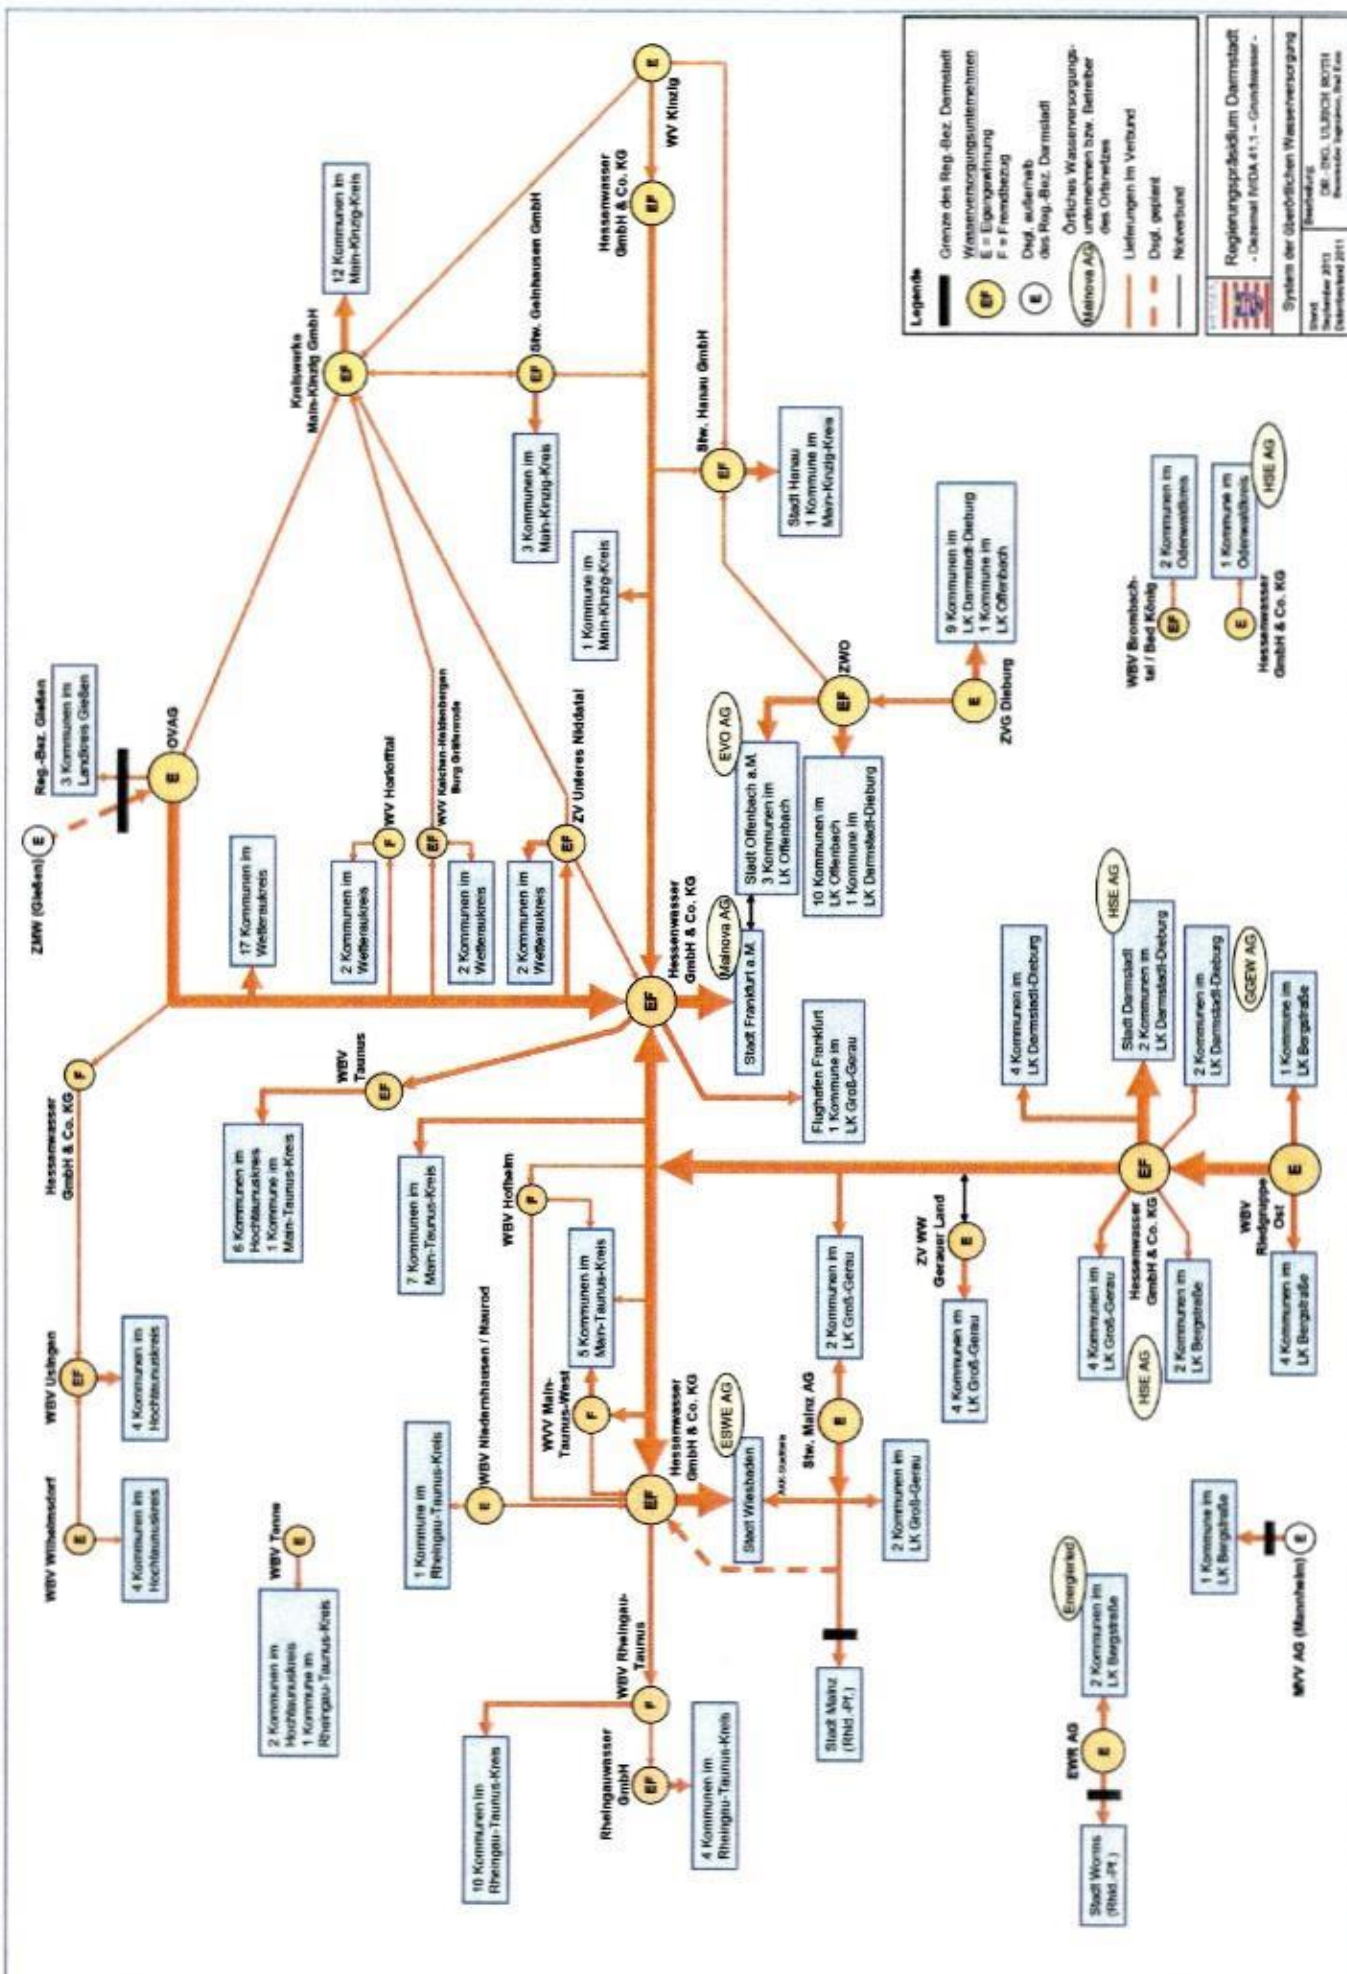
Legende

Grenze des Reg.-Bez. Darmstadt

EF Wasserversorgungsunternehmen
E = Eigengewinnung
F = Fremdbezug

E Dgl. außerhalb des Reg.-Bez. Darmstadt

Mainova AG Örtliches Wasserversorgungsunternehmen bzw. Betreiber des Ortsnetzes

Lieferungen im Verbund

Dgl. geplant

Notverbund

Regierungspräsidium Darmstadt
- Dezernat IV/DA 41.1 – Grundwasser -

System der überörtlichen Wasserversorgung

Stand: September 2010 / Dezember 2011
Bearbeitung: DB - DIPL. ULBRICH, BOTH
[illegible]

WV Kinzig
E

Hessenwasser GmbH & Co. KG
EF

Kreiswerke Main-Kinzig GmbH
EF

12 Kommunen im Main-Kinzig-Kreis

Stw. Gelnhausen GmbH
EF

3 Kommunen im Main-Kinzig-Kreis

Stw. Hanau GmbH
EF

Stadt Hanau
1 Kommune im Main-Kinzig-Kreis

1 Kommune im Main-Kinzig-Kreis

Reg.-Bez. Gießen
3 Kommunen im Landkreis Gießen

ZMW (Gießen)
E

OVAG
E

17 Kommunen im Wetteraukreis

WV Horlofftal
F

2 Kommunen im Wetteraukreis

WV Kaichen-Heldenbergen Burg Gräfenrode
EF

2 Kommunen im Wetteraukreis

ZV Unteres Niddatal
EF

2 Kommunen im Wetteraukreis

EVO AG

Stadt Offenbach a.M.
3 Kommunen im LK Offenbach

ZWO
EF

10 Kommunen im LK Offenbach
1 Kommune im LK Darmstadt-Dieburg

ZVG Dieburg
E

9 Kommunen im LK Darmstadt-Dieburg
1 Kommune im LK Offenbach

2 Kommunen im Odenwaldkreis

WBV Brombachtal / Bad König
EF

1 Kommune im Odenwaldkreis

HSE AG

Hessenwasser GmbH & Co. KG
E

Hessenwasser GmbH & Co. KG
EF

Mainova AG

Stadt Frankfurt a.M.

Flughafen Frankfurt
1 Kommune im LK Groß-Gerau

4 Kommunen im LK Darmstadt-Dieburg

HSE AG

Stadt Darmstadt
2 Kommunen im LK Darmstadt-Dieburg

2 Kommunen im LK Darmstadt-Dieburg

GGEW AG

1 Kommune im LK Bergstraße

Hessenwasser GmbH & Co. KG
F

WBV Taunus
EF

6 Kommunen im Hochtaunuskreis
1 Kommune im Main-Taunus-Kreis

7 Kommunen im Main-Taunus-Kreis

WBV Hofheim
F

5 Kommunen im Main-Taunus-Kreis

2 Kommunen im LK Groß-Gerau

ZV WW Gerauer Land
E

4 Kommunen im LK Groß-Gerau

Hessenwasser GmbH & Co. KG
EF

WBV Riedgruppe Ost
E

4 Kommunen im LK Groß-Gerau

HSE AG

2 Kommunen im LK Bergstraße

4 Kommunen im LK Bergstraße

WBV Usingen
EF

4 Kommunen im Hochtaunuskreis

WBV Wilhelmsdorf
E

4 Kommunen im Hochtaunuskreis

WBV Niedernhausen / Naurod
E

1 Kommune im Rheingau-Taunus-Kreis

WVV Main-Taunus-West
F

Hessenwasser GmbH & Co. KG
EF

ESWE AG

Stadt Wiesbaden

AKK-Stadtteile

Stw. Mainz AG
E

2 Kommunen im LK Groß-Gerau

WBV Tanne
E

2 Kommunen im Hochtaunuskreis
1 Kommune im Rheingau-Taunus-Kreis

WBV Rheingau-Taunus
F

10 Kommunen im Rheingau-Taunus-Kreis

Rheingauwasser GmbH
EF

4 Kommunen im Rheingau-Taunus-Kreis

Stadt Mainz (Rhld.-Pf.)

Energieried

2 Kommunen im LK Bergstraße

EWR AG
E

Stadt Worms (Rhld.-Pf.)

1 Kommune im LK Bergstraße

MVV AG (Mannheim)
E